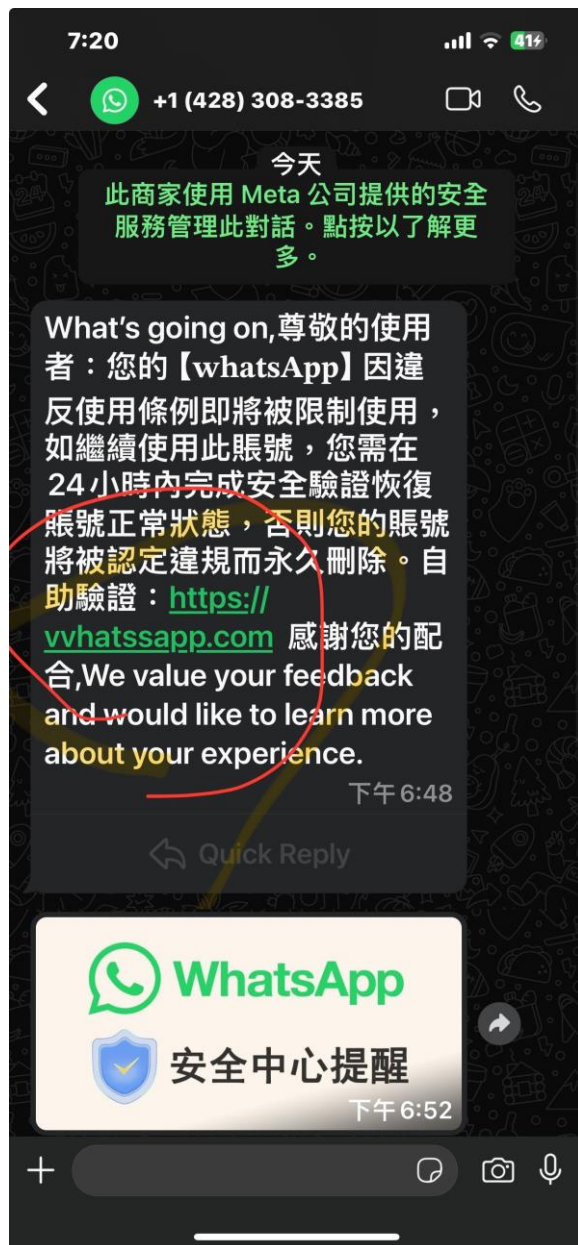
7:20

41

+1 (428) 308-3385

今天

此商家使用 Meta 公司提供的安全服務管理此對話。點按以了解更多。

What's going on,尊敬的使用者：您的【whatsApp】因違反使用條例即將被限制使用，如繼續使用此賬號，您需在24小時内完成安全驗證恢復賬號正常狀態，否則您的賬號將被認定違規而永久刪除。自助驗證：https://vvhatssapp.com 感謝您的配合,We value your feedback and would like to learn more about your experience.

下午6:48

Quick Reply

WhatsApp

安全中心提醒

下午6:52